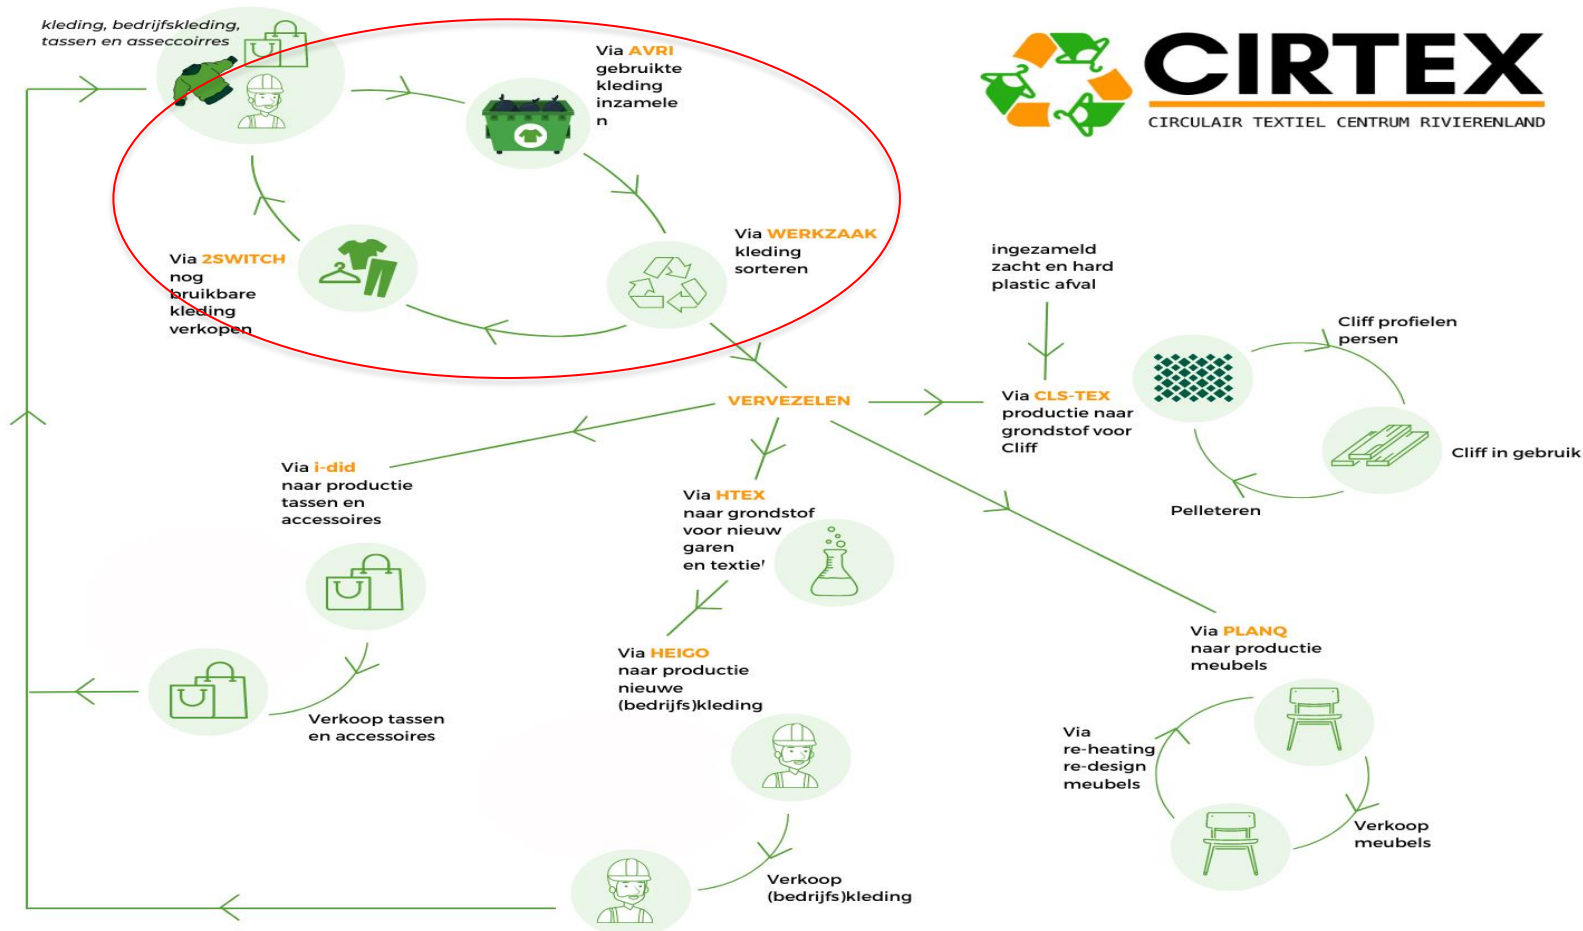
kleding, bedrijfskleding, tassen en asseccoirres

Via AVRI gebruikte kleding inzamelen

CIRTEX
CIRCULAIR TEXTIEL CENTRUM RIVIERENLAND

Via WERKZAAK kleding sorteren

Via 2SWITCH nog bruikbare kleding verkopen

ingezameld zacht en hard plastic afval

Cliff profielen persen

VERVEZELEN

Via CLS-TEX productie naar grondstof voor Cliff

Cliff in gebruik

Pelleteren

Via i-did naar productie tassen en accessoires

Via HTEX naar grondstof voor nieuw garen en textie'

Via HEIGO naar productie nieuwe (bedrijfs)kleding

Via PLANQ naar productie meubels

Verkoop tassen en accessoires

Via re-heating re-design meubels

Verkoop meubels

Verkoop (bedrijfs)kleding